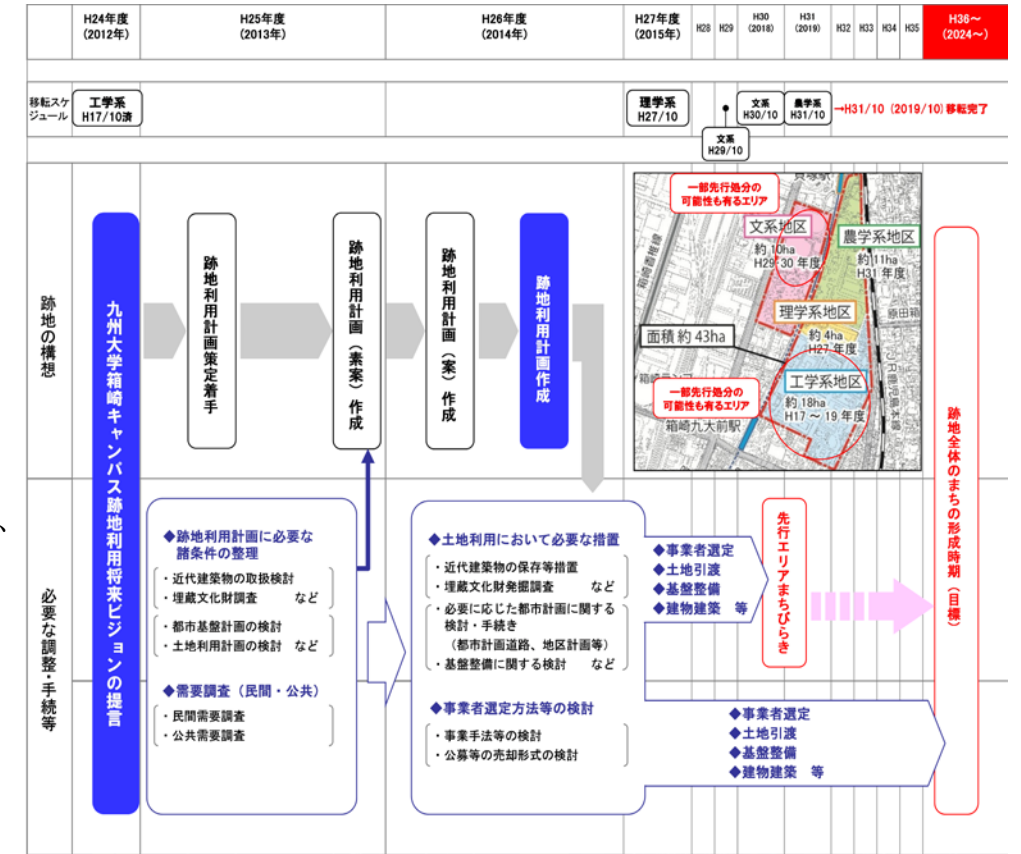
| | H24年度 (2012年) | H25年度 (2013年) | H26年度 (2014年) | H27年度 (2015年) | H28 | H29 | H30 (2018) | H31 (2019) | H32 | H33 | H34 | H35 | H36～ (2024～) |
|---|---|---|---|---|---|---|---|---|---|---|---|---|---|

移転スケジュール

工学系 H17/10済

理学系 H27/10

文系 H29/10

文系 H30/10

農学系 H31/10

→H31/10（2019/10）移転完了

跡地の構想

九州大学箱崎キャンパス跡地利用将来ビジョンの提言

跡地利用計画策定着手

跡地利用計画（素案）作成

跡地利用計画（案）作成

跡地利用計画作成

一部先行処分の可能性も有るエリア

文系地区 約10ha H29・30年度

農学系地区 約11ha H31年度

理学系地区 約4ha H27年度

面積 約43ha

一部先行処分の可能性も有るエリア

工学系地区 約18ha H17～19年度

箱崎九大前駅

貝塚駅

箱崎

JR鹿児島本線

跡地全体のまちの形成時期（目標）

必要な調整・手続等

◆跡地利用計画に必要な諸条件の整理

・近代建築物の取扱検討
・埋蔵文化財調査　など

・都市基盤計画の検討
・土地利用計画の検討　など

◆需要調査（民間・公共）

・民間需要調査
・公共需要調査

◆土地利用において必要な措置

・近代建築物の保存等措置
・埋蔵文化財発掘調査　など

・必要に応じた都市計画に関する検討・手続き（都市計画道路、地区計画等）
・基盤整備に関する検討　など

◆事業者選定方法等の検討

・事業手法等の検討
・公募等の売却形式の検討

◆事業者選定
◆土地引渡
◆基盤整備
◆建物建築　等

先行エリアまちびらき

◆事業者選定
◆土地引渡
◆基盤整備
◆建物建築　等